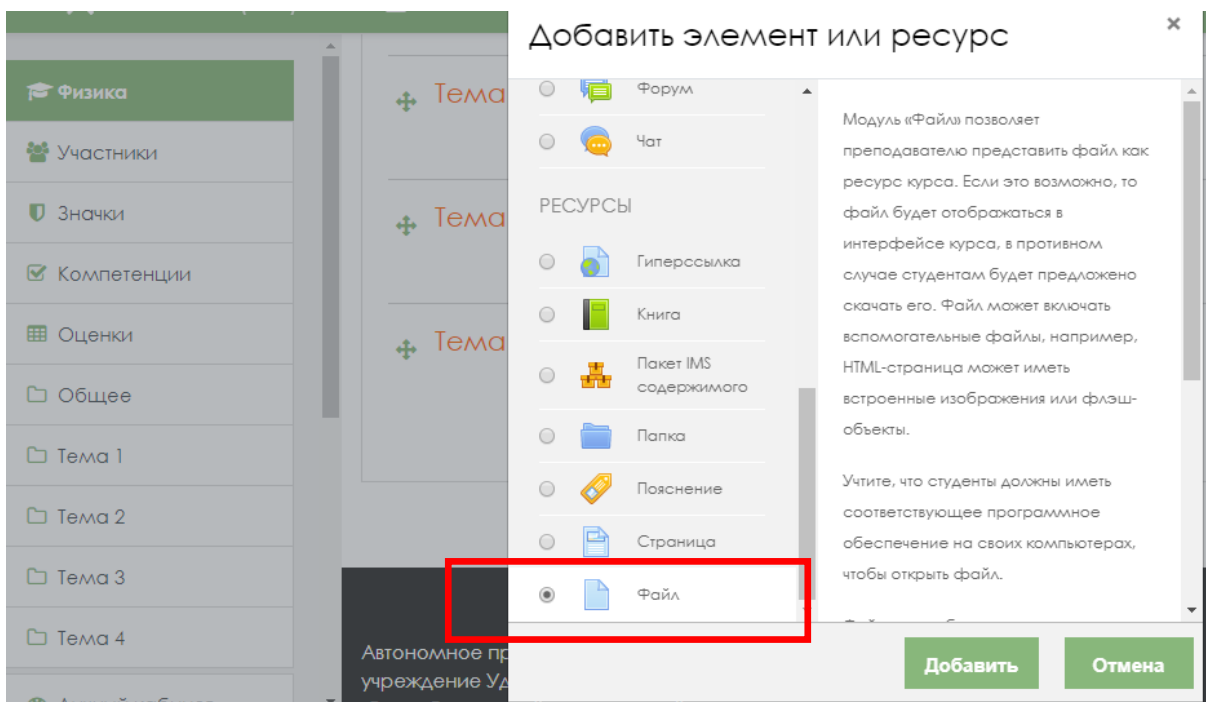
Физика

Участники

Значки

Компетенции

Оценки

Общее

Тема 1

Тема 2

Тема 3

Тема 4

Тема

Тема

Тема

Автономное пр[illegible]
учреждение Уд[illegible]

Добавить элемент или ресурс

×

Форум

Чат

РЕСУРСЫ

Гиперссылка

Книга

Пакет IMS содержимого

Папка

Пояснение

Страница

Файл

Модуль «Файл» позволяет преподавателю представить файл как ресурс курса. Если это возможно, то файл будет отображаться в интерфейсе курса, в противном случае студентам будет предложено скачать его. Файл может включать вспомогательные файлы, например, HTML-страница может иметь встроенные изображения или флэш-объекты.

Учтите, что студенты должны иметь соответствующее программное обеспечение на своих компьютерах, чтобы открыть файл.

Добавить

Отмена